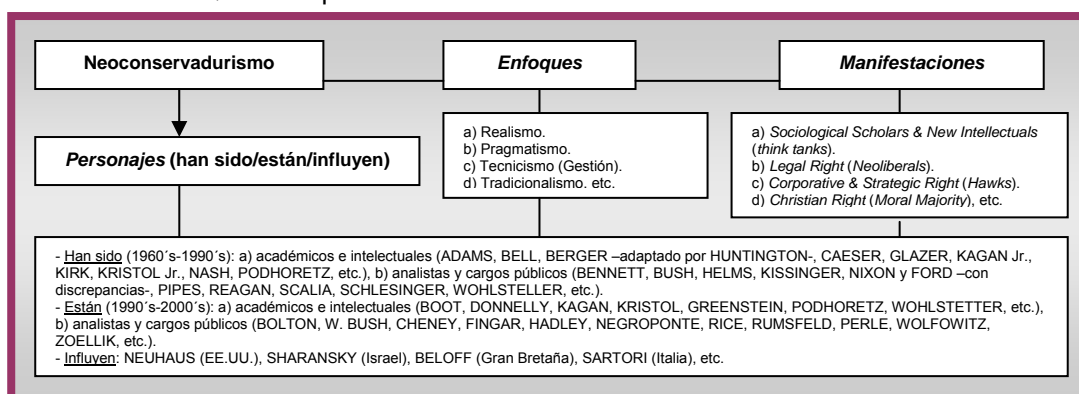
Neoconservadurismo

Enfoques

Manifestaciones

Personajes (han sido/están/influyen)

a) Realismo.
b) Pragmatismo.
c) Tecnicismo (Gestión).
d) Tradicionalismo. etc.

a) Sociological Scholars & New Intellectuals (think tanks).
b) Legal Right (Neoliberals).
c) Corporative & Strategic Right (Hawks).
d) Christian Right (Moral Majority), etc.

- Han sido (1960´s-1990´s): a) académicos e intelectuales (ADAMS, BELL, BERGER –adaptado por HUNTINGTON-, CAESER, GLAZER, KAGAN Jr., KIRK, KRISTOL Jr., NASH, PODHORETZ, etc.), b) analistas y cargos públicos (BENNETT, BUSH, HELMS, KISSINGER, NIXON y FORD –con discrepancias-, PIPES, REAGAN, SCALIA, SCHLESINGER, WOHLSTELLER, etc.).
- Están (1990´s-2000´s): a) académicos e intelectuales (BOOT, DONNELLY, KAGAN, KRISTOL, GREENSTEIN, PODHORETZ, WOHLSTETTER, etc.), b) analistas y cargos públicos (BOLTON, W. BUSH, CHENEY, FINGAR, HADLEY, NEGROPONTE, RICE, RUMSFELD, PERLE, WOLFOWITZ, ZOELLIK, etc.).
- Influyen: NEUHAUS (EE.UU.), SHARANSKY (Israel), BELOFF (Gran Bretaña), SARTORI (Italia), etc.